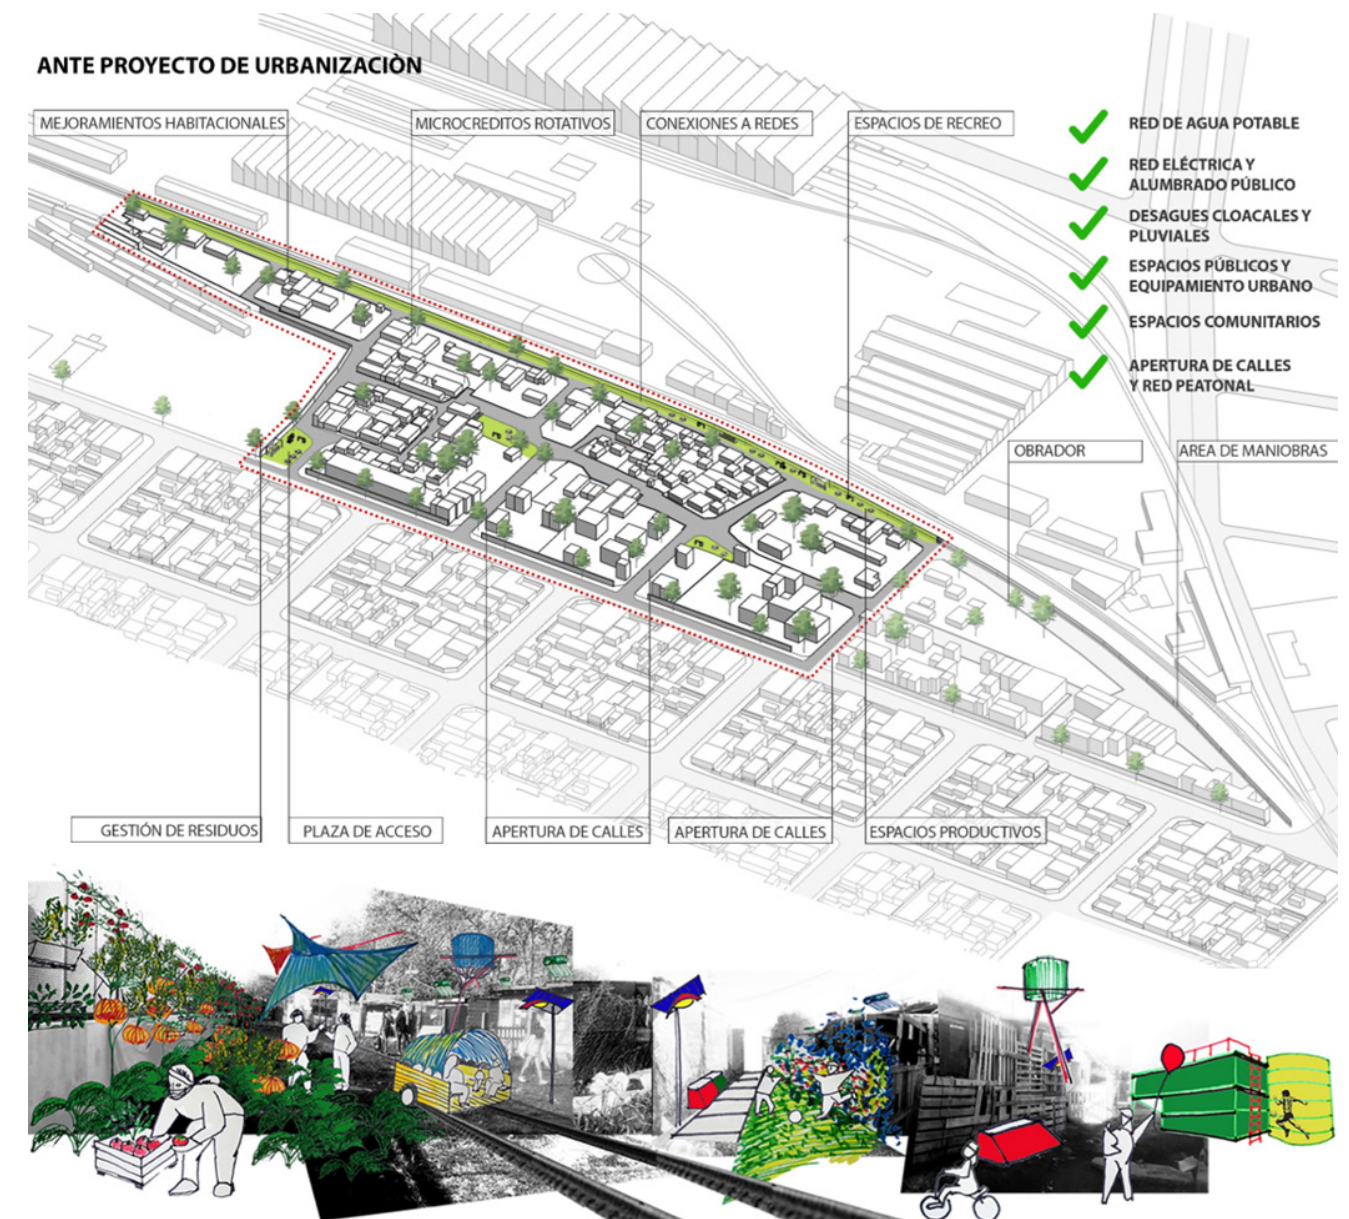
ANTE PROYECTO DE URBANIZACIÒN

MEJORAMIENTOS HABITACIONALES

MICROCREDITOS ROTATIVOS

CONEXIONES A REDES

ESPACIOS DE RECREO

RED DE AGUA POTABLE

RED ELÉCTRICA Y ALUMBRADO PÚBLICO

DESAGUES CLOACALES Y PLUVIALES

ESPACIOS PÚBLICOS Y EQUIPAMIENTO URBANO

ESPACIOS COMUNITARIOS

APERTURA DE CALLES Y RED PEATONAL

OBRADOR

AREA DE MANIOBRAS

GESTIÓN DE RESIDUOS

PLAZA DE ACCESO

APERTURA DE CALLES

APERTURA DE CALLES

ESPACIOS PRODUCTIVOS